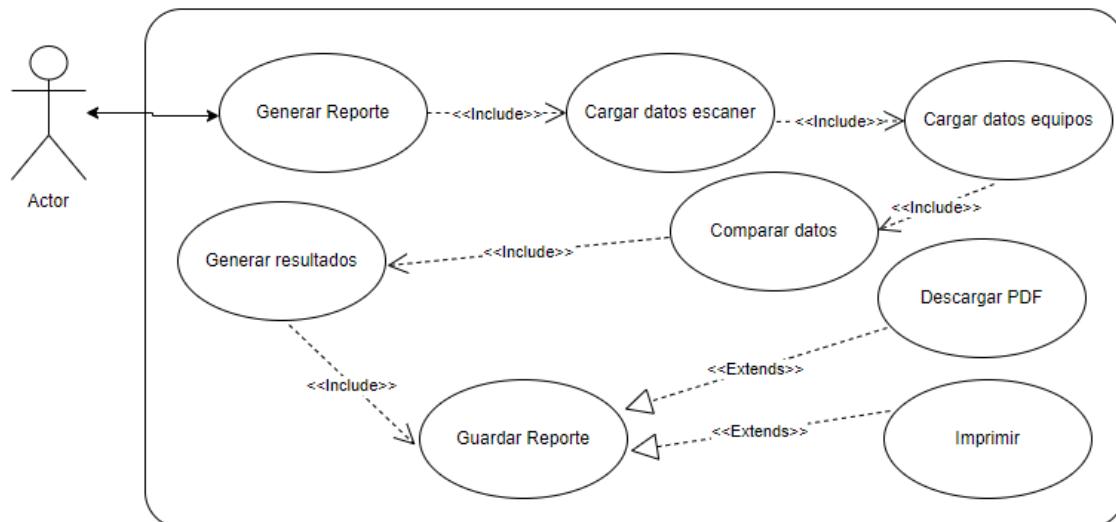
Actor

Generar Reporte

<<Include>>

Cargar datos escaner

<<Include>>

Cargar datos equipos

<<Include>>

Comparar datos

<<Include>>

Generar resultados

Descargar PDF

<<Include>>

<<Extends>>

Guardar Reporte

<<Extends>>

Imprimir